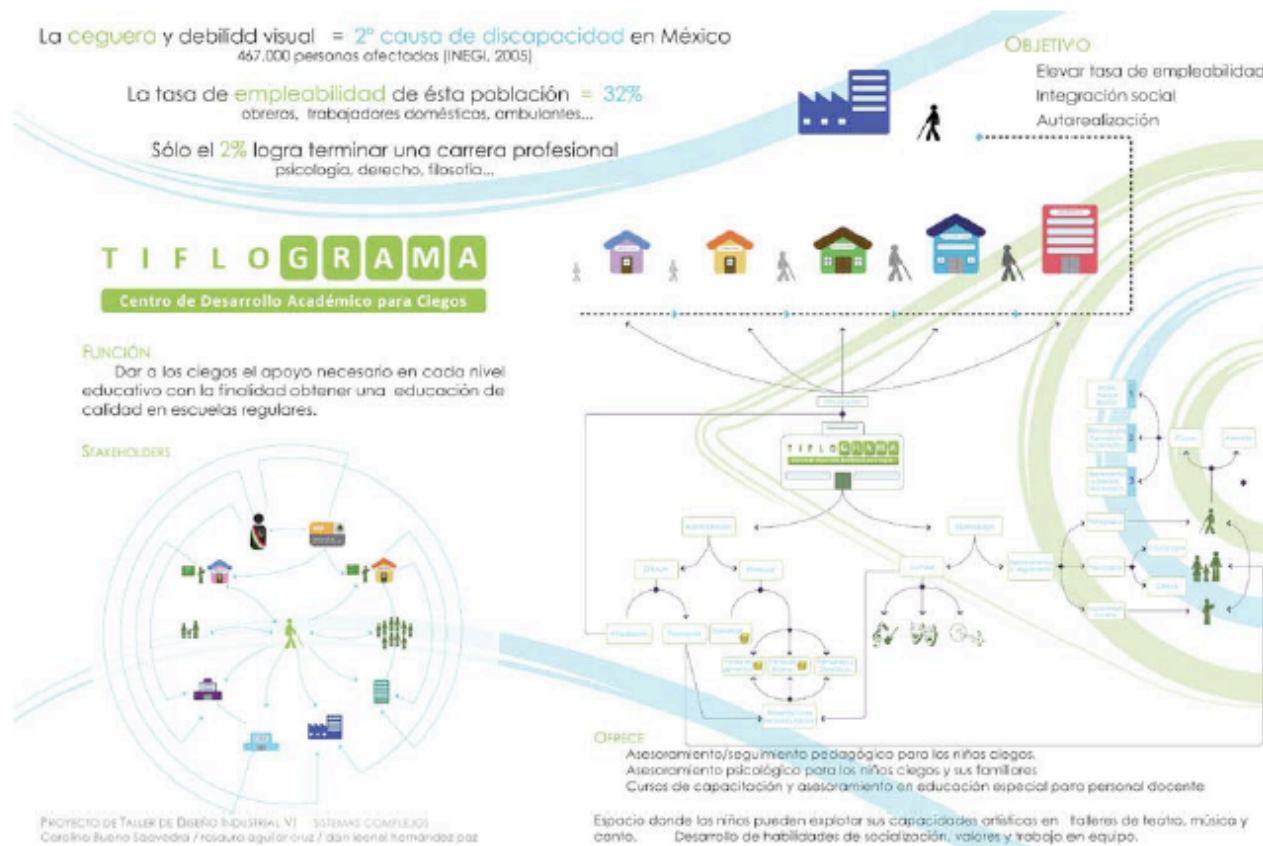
La ceguera y debilidd visual = 2° causa de discapacidad en México
467,000 personas afectadas (INEGI, 2005)

La tasa de empleabilidad de ésta población = 32%
obreros, trabajadores domésticos, ambulantes...

Sólo el 2% logra terminar una carrera profesional
psicología, derecho, filosofía...

OBJETIVO
Elevar tasa de empleabilidad
Integración social
Autorealización

TIFLOGRAMA
Centro de Desarrollo Académico para Ciegos

FUNCIÓN
Dar a los ciegos el apoyo necesario en cada nivel educativo con la finalidad obtener una educación de calidad en escuelas regulares.

STAKEHOLDERS

OFRECE
Asesoramiento/seguimiento pedagógico para los niños ciegos.
Asesoramiento psicológico para los niños ciegos y sus familiares
Cursos de capacitación y asesoramiento en educación especial para personal docente

Espacio donde los niños pueden explotar sus capacidades artísticas en talleres de teatro, música y canto. Desarrollo de habilidades de socialización, valores y trabajo en equipo.

PROYECTO DE TALLER DE DISEÑO INDUSTRIAL VI SISTEMAS COMPLEJOS
Carolina Bueno Saavedra / rosaura aguilar cruz / dan leonel hernández paz